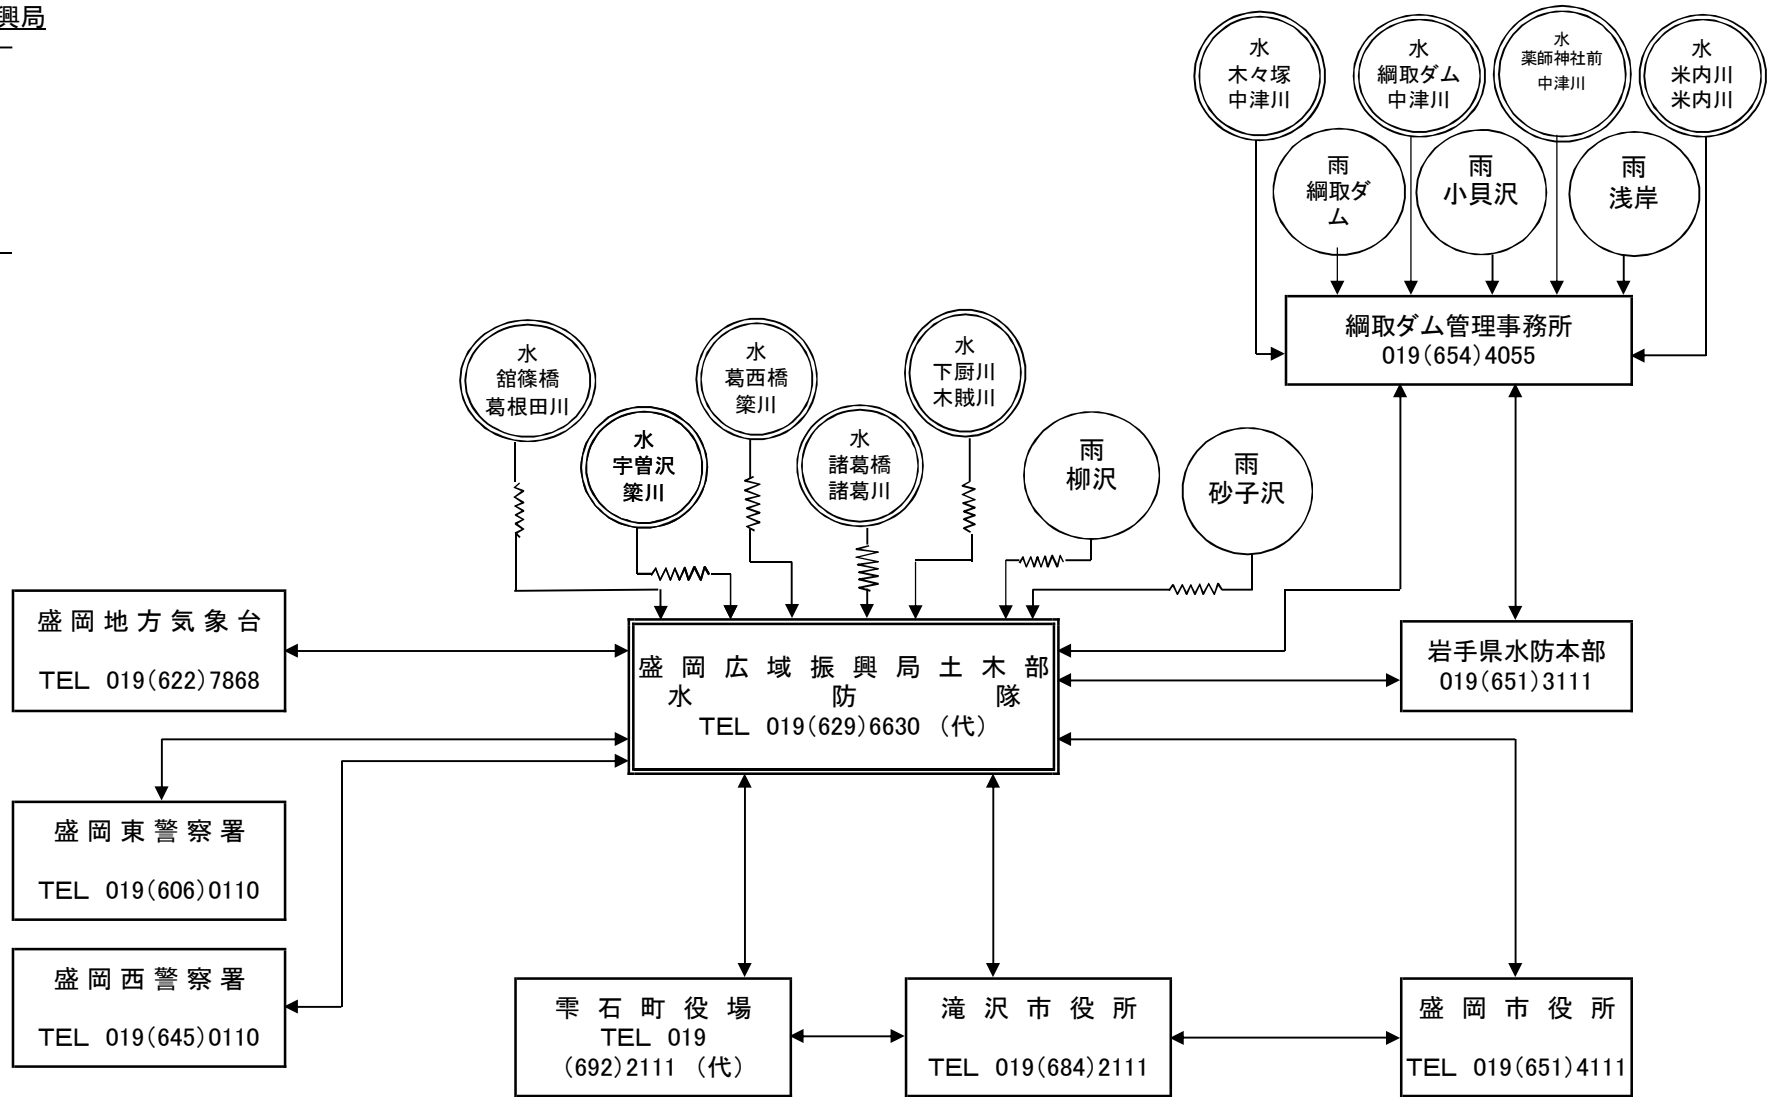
興局

水
木々塚
中津川

水
綱取ダム
中津川

水
薬師神社前
中津川

水
米内川
米内川

雨
綱取ダム

雨
小貝沢

雨
浅岸

綱取ダム管理事務所
019(654)4055

水
舘篠橋
葛根田川

水
宇曽沢
簗川

水
葛西橋
簗川

水
諸葛橋
諸葛川

水
下厨川
木賊川

雨
柳沢

雨
砂子沢

盛 岡 地 方 気 象 台
TEL 019(622)7868

盛 岡 広 域 振 興 局 土 木 部
水 防 隊
TEL 019(629)6630 (代)

岩手県水防本部
019(651)3111

盛 岡 東 警 察 署
TEL 019(606)0110

盛 岡 西 警 察 署
TEL 019(645)0110

雫 石 町 役 場
TEL 019
(692)2111 (代)

滝 沢 市 役 所
TEL 019(684)2111

盛 岡 市 役 所
TEL 019(651)4111